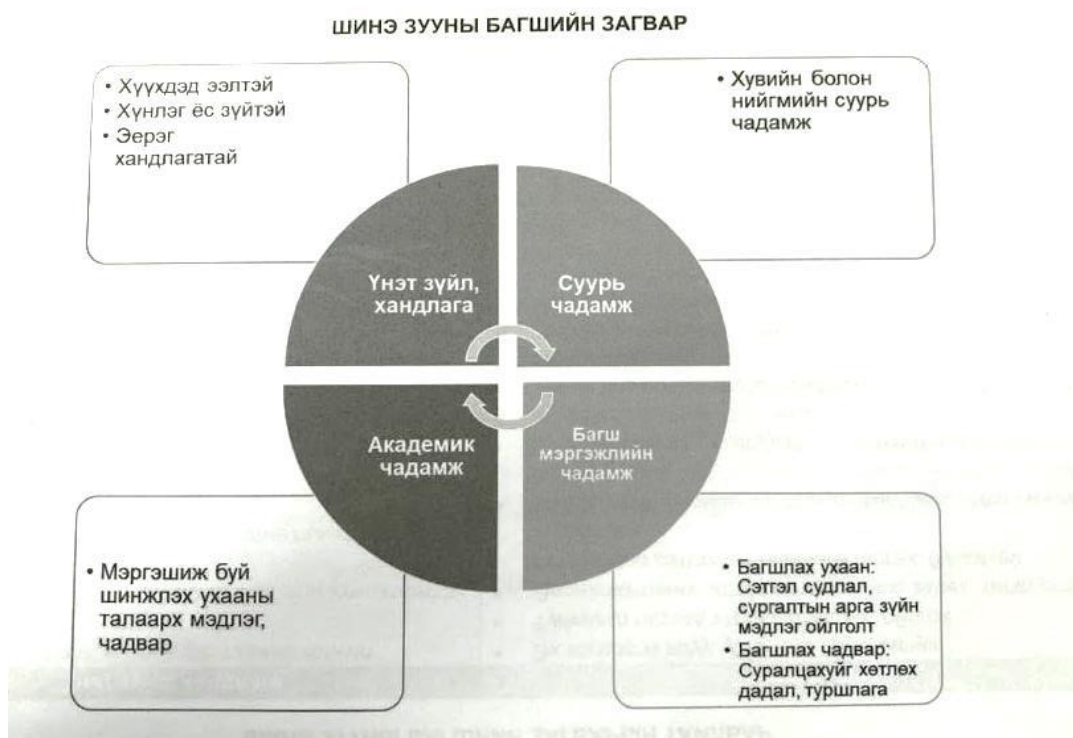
ШИНЭ ЗУУНЫ БАГШИЙН ЗАГВАР

• Хүүхдэд ээлтэй
• Хүнлэг ёс зүйтэй
• Эерэг хандлагатай

• Хувийн болон нийгмийн суурь чадамж

Үнэт зүйл, хандлага

Суурь чадамж

Академик чадамж

Багш мэргэжлийн чадамж

• Мэргэшиж буй шинжлэх ухааны талаарх мэдлэг, чадвар

• Багшлах ухаан: Сэтгэл судлал, сургалтын арга зүйн мэдлэг ойлголт
• Багшлах чадвар: Суралцахуйг хөтлөх дадал, туршлага